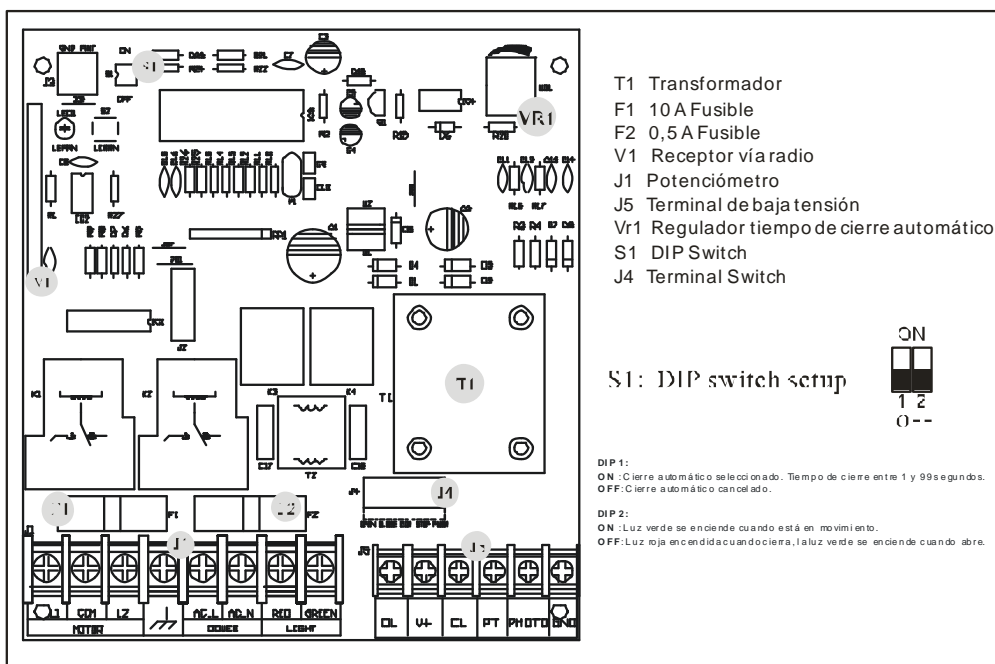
T1 Transformador
F1 10 A Fusible
F2 0,5 A Fusible
V1 Receptor vía radio
J1 Potenciómetro
J5 Terminal de baja tensión
Vr1 Regulador tiempo de cierre automático
S1 DIP Switch
J4 Terminal Switch

S1: DIP switch setup

ON
1 2
0 - -

DIP 1:
ON: Cierre automático seleccionado. Tiempo de cierre entre 1 y 99 segundos.
OFF: Cierre automático cancelado.

DIP 2:
ON: Luz verde se enciende cuando está en movimiento.
OFF: Luz roja encendida cuando cierra, la luz verde se enciende cuando abre.

S1
VR1
V1
T1
J4
J1
J5
CN
OFF
K1
K2
K3
K4
T2
F1
F2
J1
COM
L2
AC.L
AC.N
RED
GREEN
MOTOR
POWER
LIGHT
OL
V+
CL
PT
PHOTO
GND